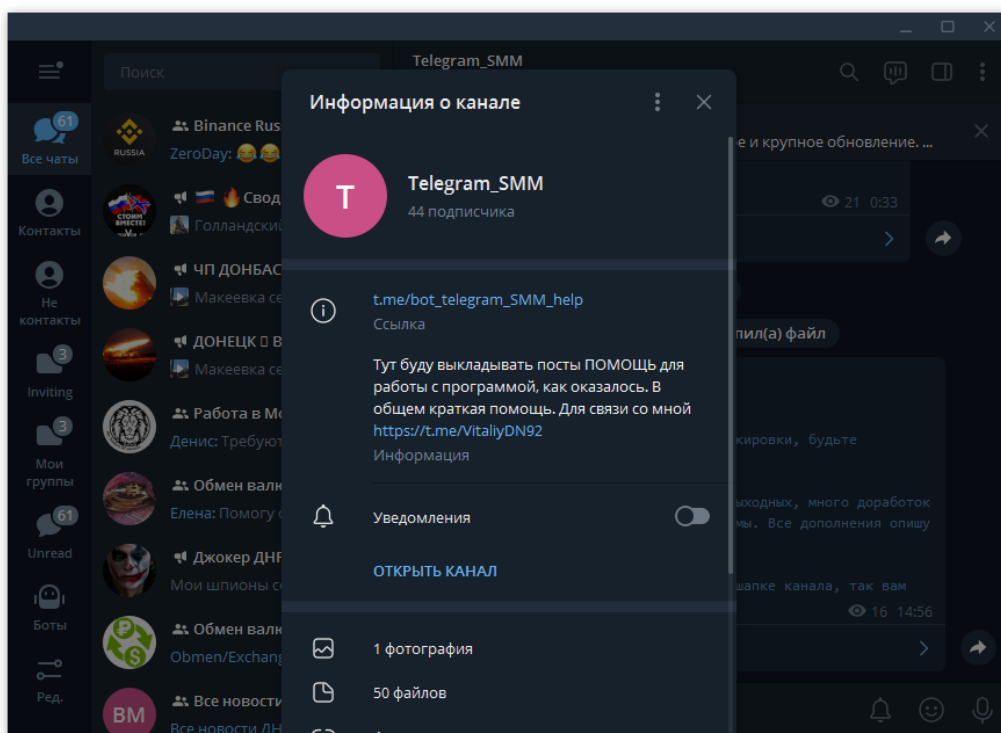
Поиск

Telegram_SMM

61
Все чаты

Контакты

Не контакты

3
Inviting

3
Мои группы

61
Unread

Боты

Ред.

Binance Rus
ZeroDay: 😂😂

🇷🇺 🔥 Свод
Голландский

ЧП ДОНБАС
Макеевка се

ДОНЕЦК
Макеевка се

Работа в М
Денис: Требуют

Обмен валю
Елена: Помогу

Джокер ДНР
Мои шпионы с

Обмен валю
Obmen/Exchang

BM
Все новости
Все новости ДН

е и крупное обновление. ...

21 0:33

пил(а) файл

кировки, будьте

ыходных, много доработок
мы. Все дополнения опишу

шапке канала, так вам

16 14:56

Информация о канале

T
Telegram_SMM
44 подписчика

t.me/bot_telegram_SMM_help
Ссылка

Тут буду выкладывать посты ПОМОЩЬ для работы с программой, как оказалось. В общем краткая помощь. Для связи со мной https://t.me/VitaliyDN92
Информация

Уведомления

ОТКРЫТЬ КАНАЛ

1 фотография

50 файлов